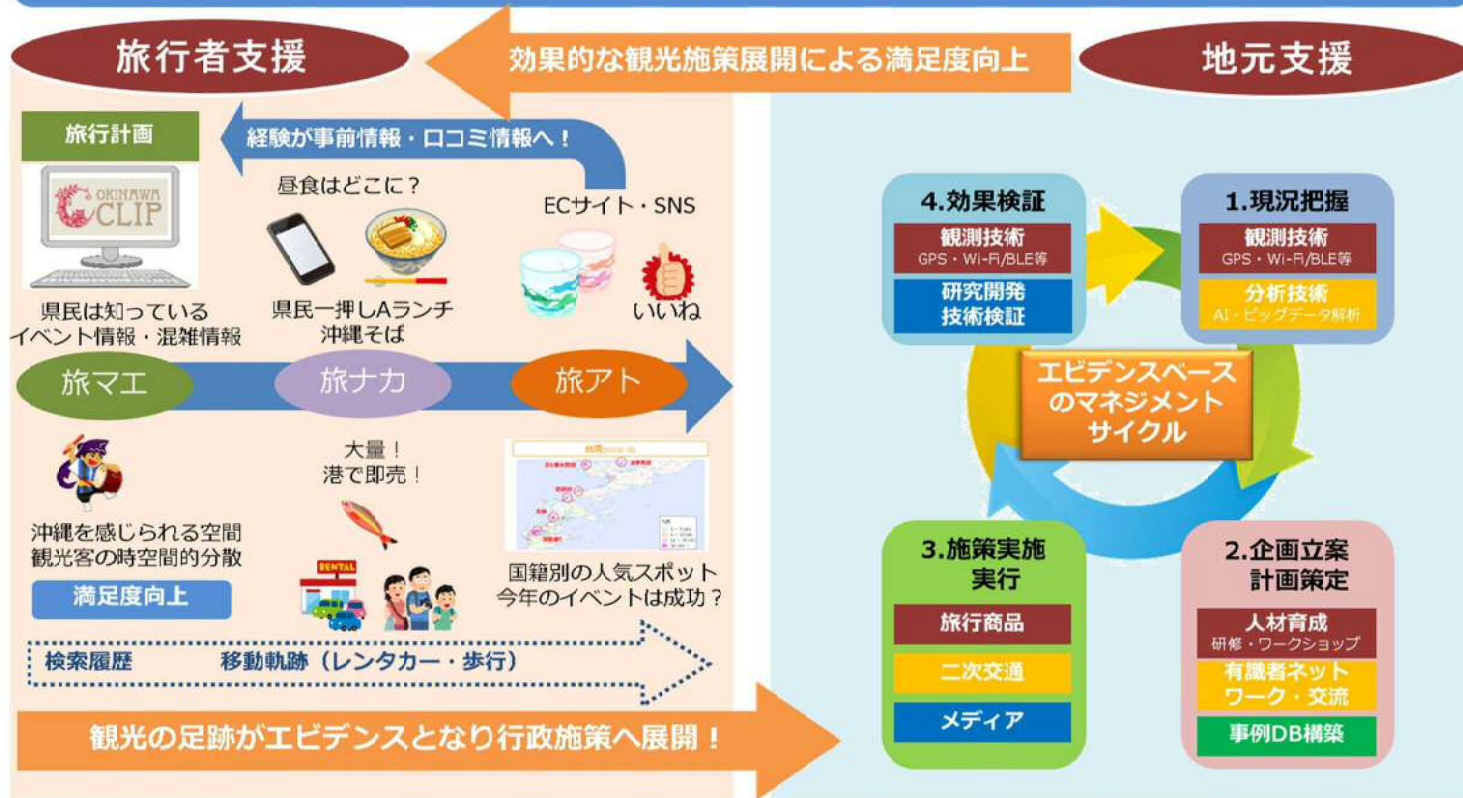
旅行者支援

効果的な観光施策展開による満足度向上

地元支援

旅行計画

経験が事前情報・口コミ情報へ！

OKINAWA CLIP

昼食はどこに？

ECサイト・SNS

県民は知っている
イベント情報・混雑情報

県民一押しAランチ
沖縄そば

いいね

旅マエ

旅ナカ

旅アト

大量！
港で即売！

沖縄を感じられる空間
観光客の時空間的分散

満足度向上

RENTAL

国籍別の人気スポット
今年のイベントは成功？

検索履歴　移動軌跡（レンタカー・歩行）

観光の足跡がエビデンスとなり行政施策へ展開！

4.効果検証

観測技術
GPS・Wi-Fi/BLE等

研究開発
技術検証

1.現況把握

観測技術
GPS・Wi-Fi/BLE等

分析技術
AI・ビッグデータ解析

エビデンスベース
のマネジメント
サイクル

3.施策実施
実行

旅行商品

二次交通

メディア

2.企画立案
計画策定

人材育成
研修・ワークショップ

有識者ネット
ワーク・交流

事例DB構築